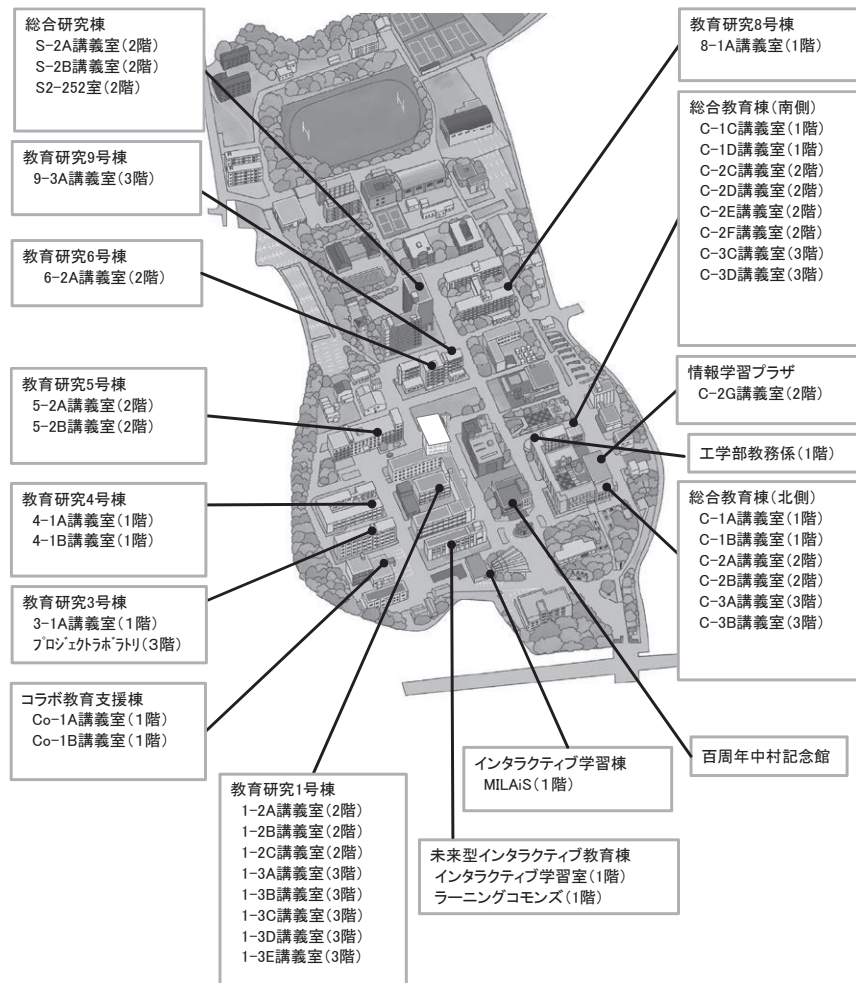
総合研究棟
S-2A講義室(2階)
S-2B講義室(2階)
S2-252室(2階)

教育研究9号棟
9-3A講義室(3階)

教育研究6号棟
6-2A講義室(2階)

教育研究5号棟
5-2A講義室(2階)
5-2B講義室(2階)

教育研究4号棟
4-1A講義室(1階)
4-1B講義室(1階)

教育研究3号棟
3-1A講義室(1階)
ﾌﾟﾛｼﾞｪｸﾄﾗﾎﾞﾗﾄﾘ(3階)

コラボ教育支援棟
Co-1A講義室(1階)
Co-1B講義室(1階)

教育研究1号棟
1-2A講義室(2階)
1-2B講義室(2階)
1-2C講義室(2階)
1-3A講義室(3階)
1-3B講義室(3階)
1-3C講義室(3階)
1-3D講義室(3階)
1-3E講義室(3階)

教育研究8号棟
8-1A講義室(1階)

総合教育棟(南側)
C-1C講義室(1階)
C-1D講義室(1階)
C-2C講義室(2階)
C-2D講義室(2階)
C-2E講義室(2階)
C-2F講義室(2階)
C-3C講義室(3階)
C-3D講義室(3階)

情報学習プラザ
C-2G講義室(2階)

工学部教務係(1階)

総合教育棟(北側)
C-1A講義室(1階)
C-1B講義室(1階)
C-2A講義室(2階)
C-2B講義室(2階)
C-3A講義室(3階)
C-3B講義室(3階)

百周年中村記念館

インタラクティブ学習棟
MILAiS(1階)

未来型インタラクティブ教育棟
インタラクティブ学習室(1階)
ラーニングコモンズ(1階)